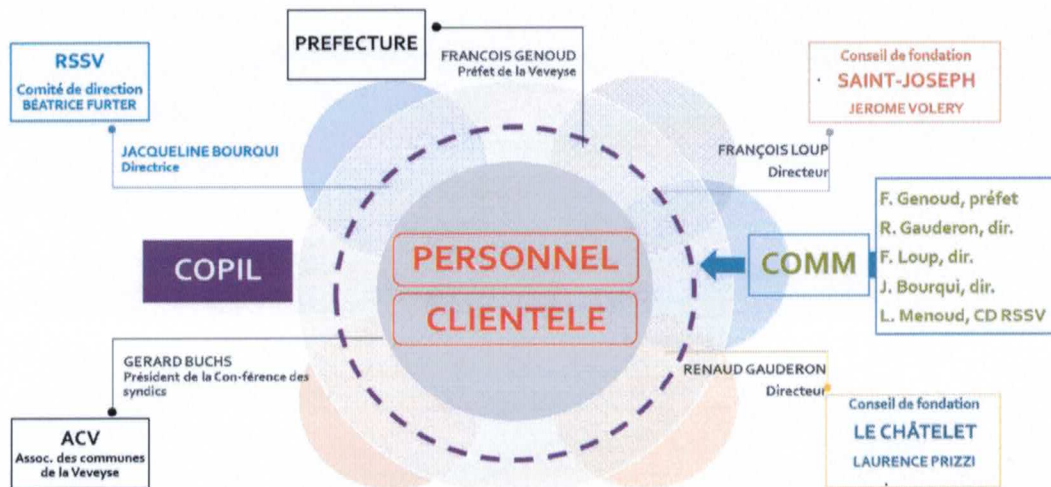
PREFECTURE

FRANCOIS GENOUD
Préfet de la Veveyse

RSSV
Comité de direction
BÉATRICE FURTER

JACQUELINE BOURQUI
Directrice

Conseil de fondation
SAINT-JOSEPH
JEROME VOLERY

FRANÇOIS LOUP
Directeur

F. Genoud, préfet
R. Gauderon, dir.
F. Loup, dir.
J. Bourqui, dir.
L. Menoud, CD RSSV

COMM

COPIL

PERSONNEL

CLIENTELE

GERARD BUCHS
Président de la Con-férence des syndics

ACV
Assoc. des communes de la Veveyse

RENAUD GAUDERON
Directeur

Conseil de fondation
LE CHÂTELET
LAURENCE PRIZZI